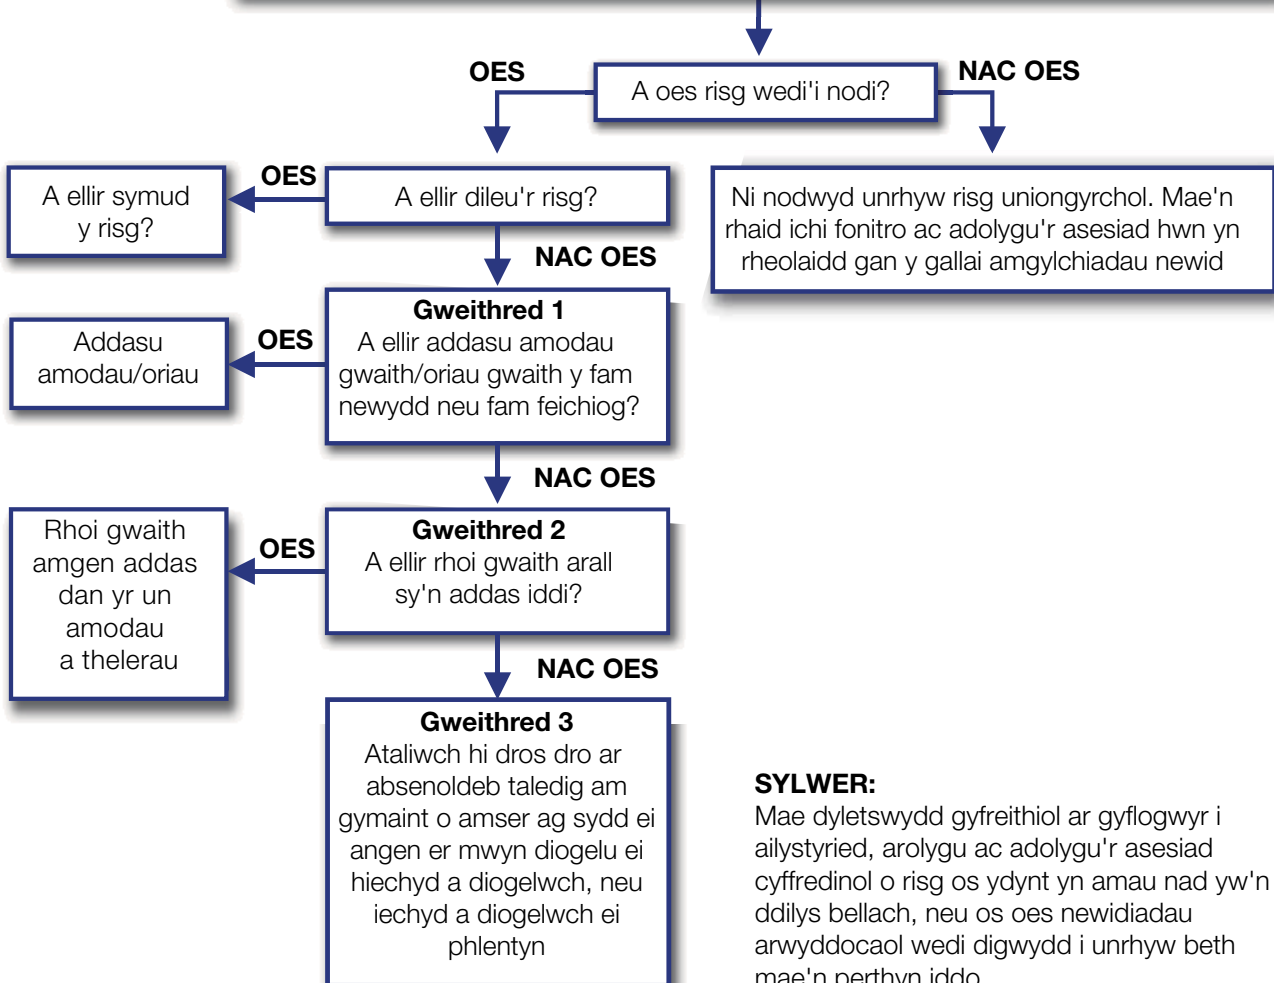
OES

A oes risg wedi'i nodi?

NAC OES

A ellir symud y risg?

OES

A ellir dileu'r risg?

Ni nodwyd unrhyw risg uniongyrchol. Mae'n rhaid ichi fonitro ac adolygu'r asesiad hwn yn rheolaidd gan y gallai amgylchiadau newid

NAC OES

Addasu amodau/oriau

OES

Gweithred 1
A ellir addasu amodau gwaith/oriau gwaith y fam newydd neu fam feichiog?

NAC OES

Rhoi gwaith amgen addas dan yr un amodau a thelerau

OES

Gweithred 2
A ellir rhoi gwaith arall sy'n addas iddi?

NAC OES

Gweithred 3
Ataliwch hi dros dro ar absenoldeb taledig am gymaint o amser ag sydd ei angen er mwyn diogelu ei hiechyd a diogelwch, neu iechyd a diogelwch ei phlentyn

SYLWER:
Mae dyletswydd gyfreithiol ar gyflogwyr i ailystyried, arolygu ac adolygu'r asesiad cyffredinol o risg os ydynt yn amau nad yw'n ddilys bellach, neu os oes newidiadau arwyddocaol wedi digwydd i unrhyw beth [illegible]